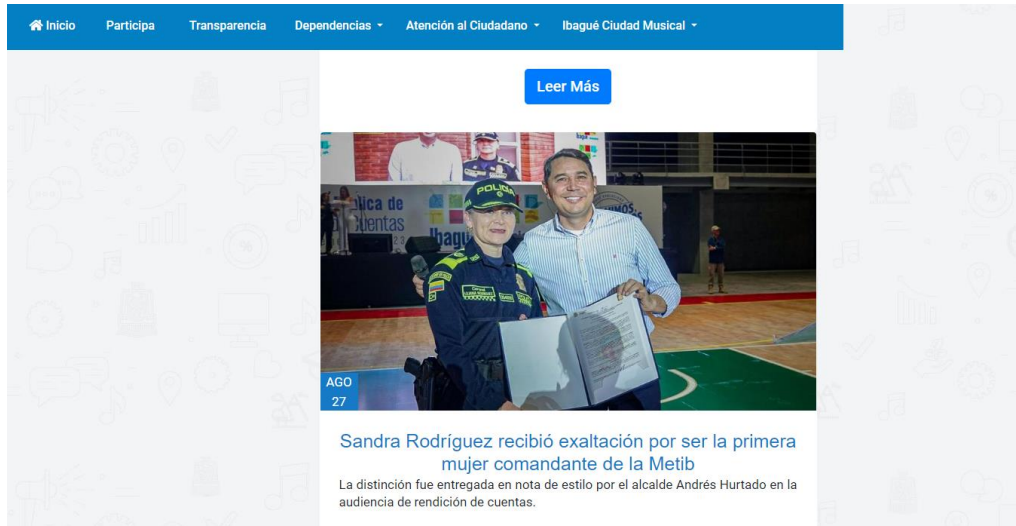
Inicio Participa Transparencia Dependencias Atención al Ciudadano Ibagué Ciudad Musical

Leer Más

POLICIA

blica de
uentas
Ibagué

AGO
27

Sandra Rodríguez recibió exaltación por ser la primera mujer comandante de la Metib

La distinción fue entregada en nota de estilo por el alcalde Andrés Hurtado en la audiencia de rendición de cuentas.